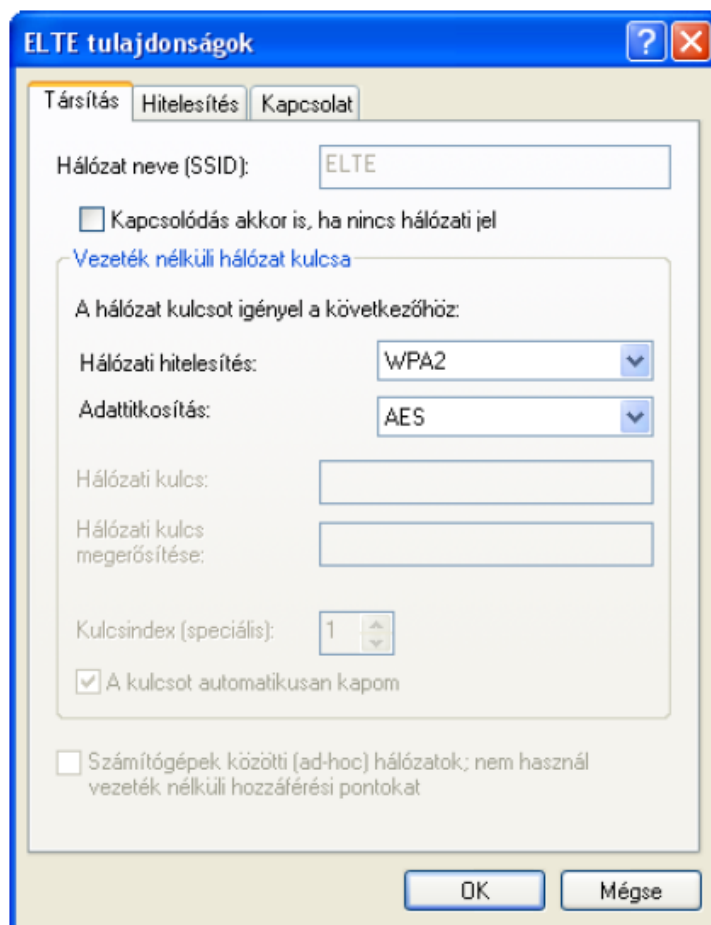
ELTE tulajdonságok

Társítás | Hitelesítés | Kapcsolat

Hálózat neve (SSID): ELTE

Kapcsolódás akkor is, ha nincs hálózati jel

Vezeték nélküli hálózat kulcsa

A hálózat kulcsot igényel a következőhöz:

Hálózati hitelesítés: WPA2

Adattitkosítás: AES

Hálózati kulcs:

Hálózati kulcs megerősítése:

Kulcsindex (speciális): 1

A kulcsot automatikusan kapom

Számítógépek közötti (ad-hoc) hálózatok; nem használ vezeték nélküli hozzáférési pontokat

OK

Mégse